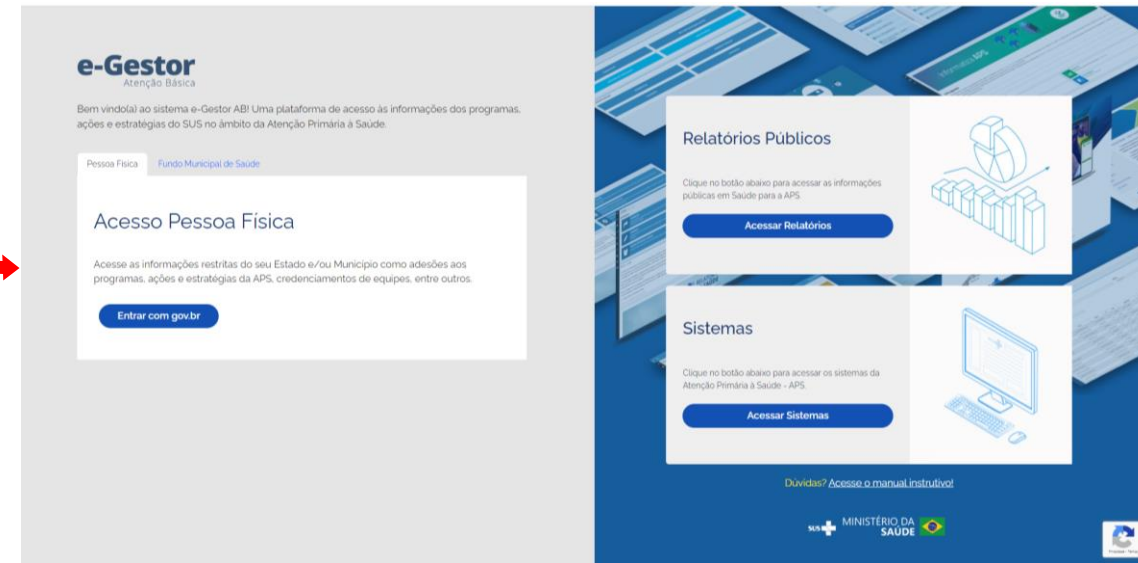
e-Gestor
Atenção Básica

Bem vindo(a) ao sistema e-Gestor AB! Uma plataforma de acesso às informações dos programas, ações e estratégias do SUS no âmbito da Atenção Primária à Saúde.

Pessoa Física
Fundo Municipal de Saúde

Acesso Pessoa Física

Acesse as informações restritas do seu Estado e/ou Município como adesões aos programas, ações e estratégias da APS, credenciamentos de equipes, entre outros.

Entrar com gov.br

Relatórios Públicos

Clique no botão abaixo para acessar as informações públicas em Saúde para a APS.

Acessar Relatórios

Sistemas

Clique no botão abaixo para acessar os sistemas da Atenção Primária à Saúde - APS.

Acessar Sistemas

Dúvidas? Acesse o manual instrutivo!

SUS
MINISTÉRIO DA SAÚDE